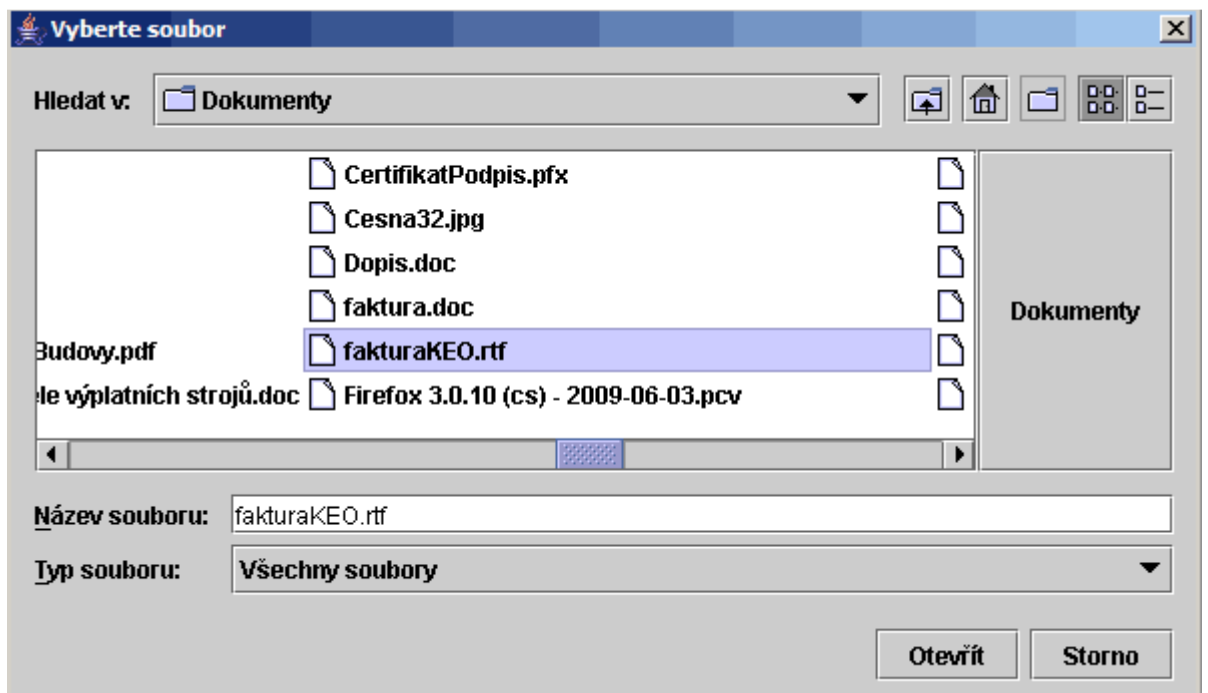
Vyberte soubor

Hledat v: Dokumenty

Budovy.pdf
le výplatních strojů.doc

CertifikatPodpis.pfx
Cesna32.jpg
Dopis.doc
faktura.doc
fakturaKEO.rtf
Firefox 3.0.10 (cs) - 2009-06-03.pcv

Dokumenty

Název souboru: fakturaKEO.rtf

Typ souboru: Všechny soubory

Otevřít
Storno